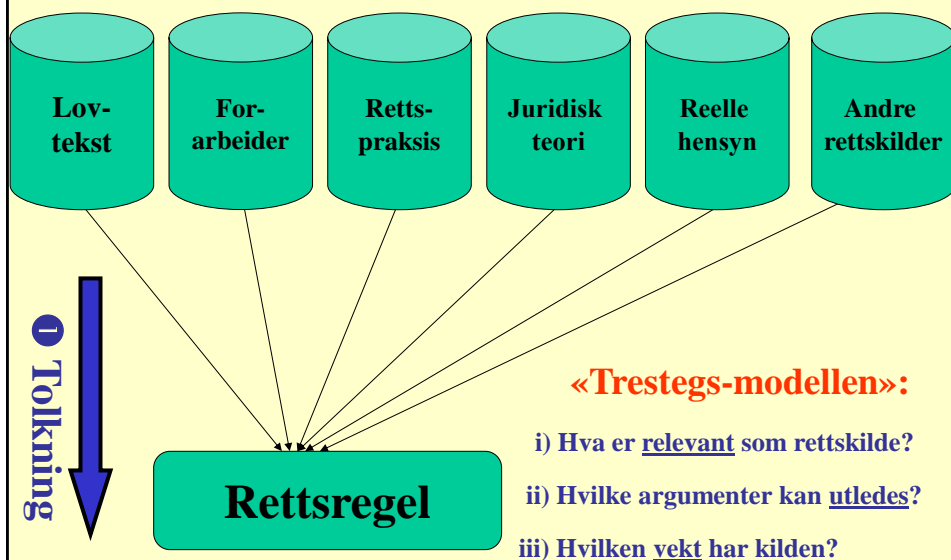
Lovtekst

Forarbeider

Rettspraksis

Juridisk teori

Reelle hensyn

Andre rettskilder

➊ Tolkning

«Trestegs-modellen»:

i) Hva er relevant som rettskilde?

ii) Hvilke argumenter kan utledes?

iii) Hvilken vekt har kilden?

Rettsregel